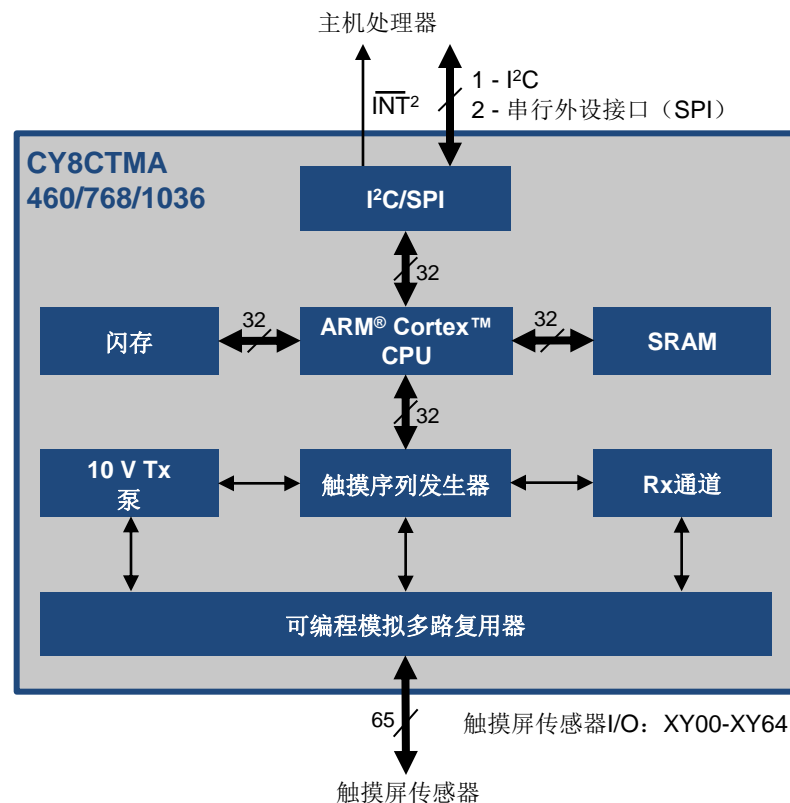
主机处理器

$\overline{INT}^2$

1 - I$^2$C
2 - 串行外设接口（SPI）

CY8CTMA
460/768/1036

I$^2$C/SPI

32

闪存

32

ARM® Cortex™ CPU

32

SRAM

32

10 V Tx 泵

触摸序列发生器

Rx通道

可编程模拟多路复用器

65

触摸屏传感器I/O：XY00-XY64

触摸屏传感器